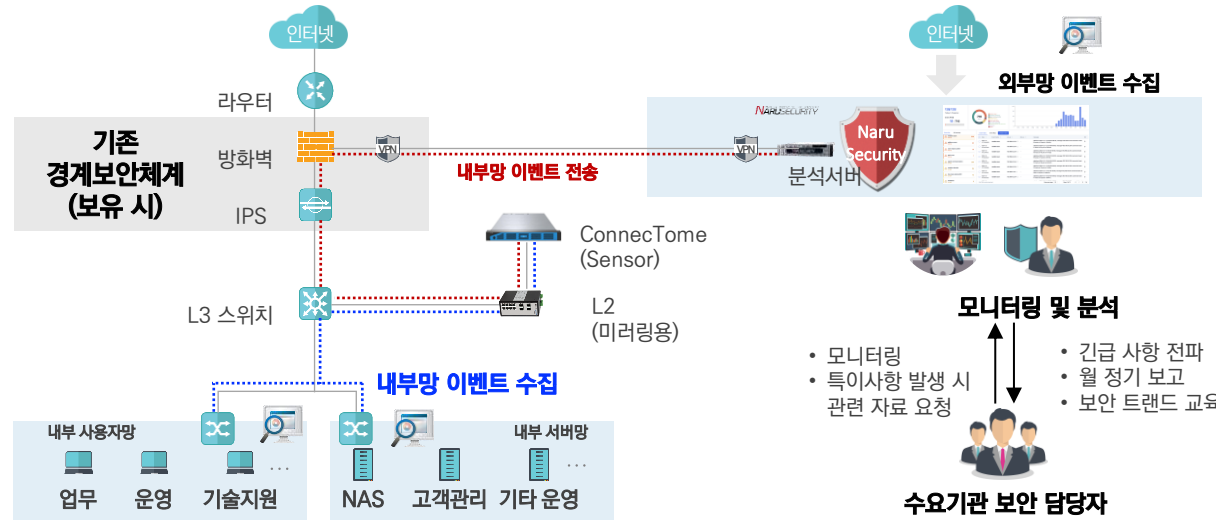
인터넷

라우터

기존 경계보안체계 (보유 시)

방화벽

VPN

IPS

내부망 이벤트 전송

인터넷

외부망 이벤트 수집

NARUSECURITY

VPN

Naru Security

분석서버

ConnecTome (Sensor)

L3 스위치

L2 (미러링용)

모니터링 및 분석

내부망 이벤트 수집

• 모니터링
• 특이사항 발생 시 관련 자료 요청

• 긴급 사항 전파
• 월 정기 보고
• 보안 트랜드 교육

내부 사용자망

업무 운영 기술지원 …

내부 서버망

NAS 고객관리 기타 운영 …

수요기관 보안 담당자